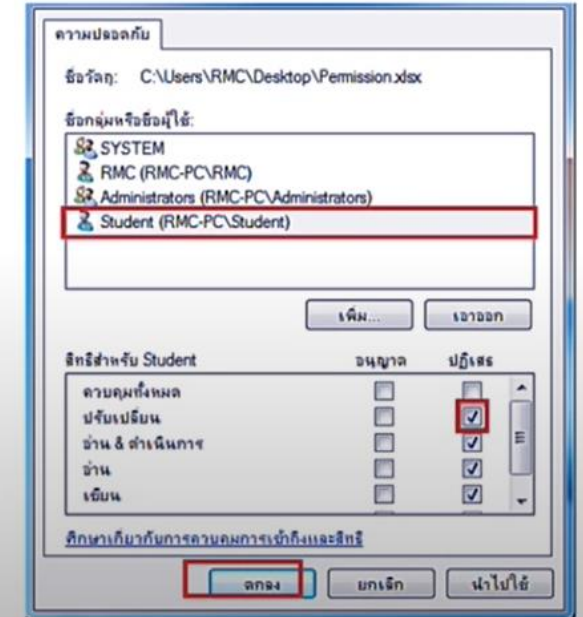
ความปลอดภัย

ชื่อวัตถุ: C:\Users\RMC\Desktop\Permission.xlsx

ชื่อกลุ่มหรือชื่อผู้ใช้:

SYSTEM
RMC (RMC-PC\RMC)
Administrators (RMC-PC\Administrators)
Student (RMC-PC\Student)

เพิ่ม...
เอาออก

| สิทธิ์สำหรับ Student | อนุญาต | ปฏิเสธ |
|---|---|---|
| ควบคุมทั้งหมด | ☐ | ☐ |
| ปรับเปลี่ยน | ☐ | ☑ |
| อ่าน & ดำเนินการ | ☐ | ☑ |
| อ่าน | ☐ | ☑ |
| เขียน | ☐ | ☑ |

ศึกษาเกี่ยวกับการควบคุมการเข้าถึงและสิทธิ์

ตกลง
ยกเลิก
นำไปใช้